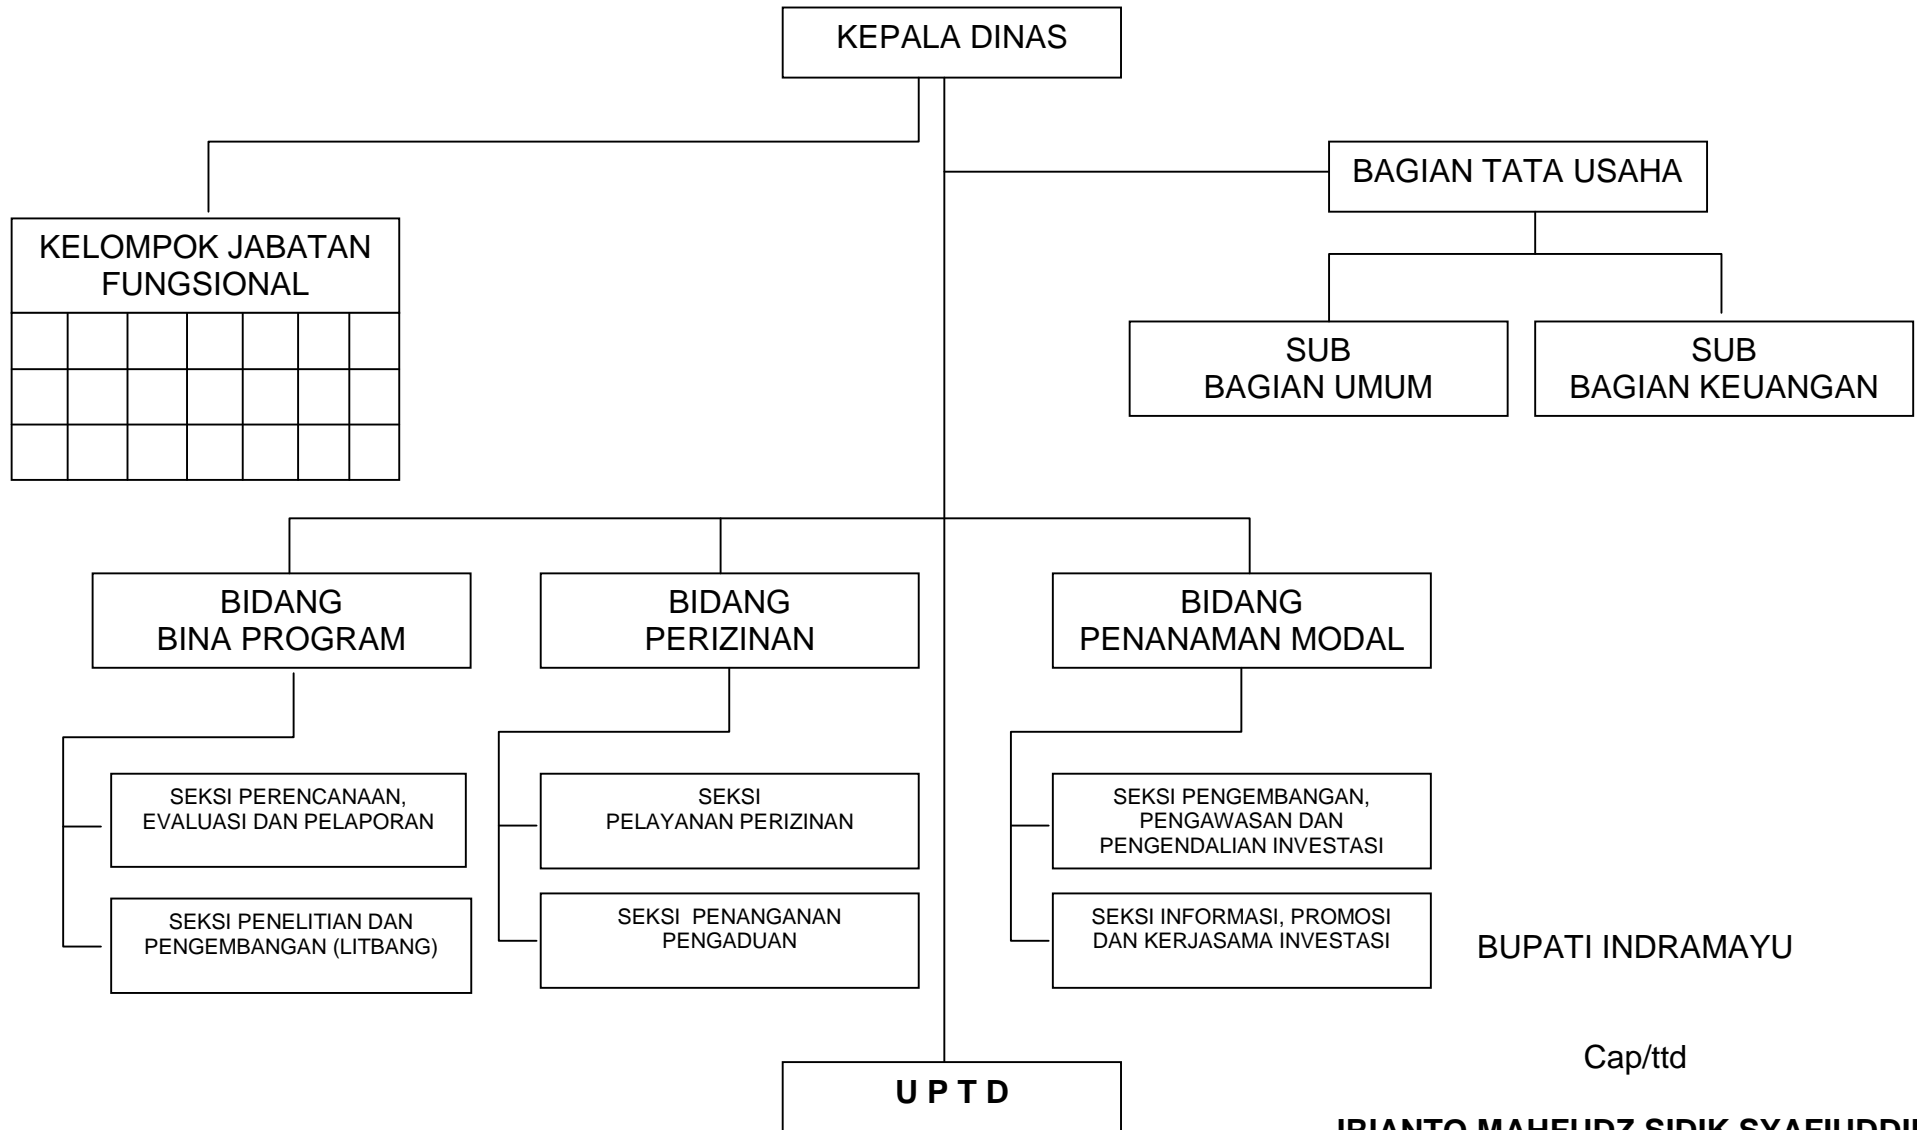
KEPALA DINAS

KELOMPOK JABATAN FUNGSIONAL

BAGIAN TATA USAHA

SUB BAGIAN UMUM

SUB BAGIAN KEUANGAN

BIDANG BINA PROGRAM

BIDANG PERIZINAN

BIDANG PENANAMAN MODAL

SEKSI PERENCANAAN, EVALUASI DAN PELAPORAN

SEKSI PENELITIAN DAN PENGEMBANGAN (LITBANG)

SEKSI PELAYANAN PERIZINAN

SEKSI PENANGANAN PENGADUAN

SEKSI PENGEMBANGAN, PENGAWASAN DAN PENGENDALIAN INVESTASI

SEKSI INFORMASI, PROMOSI DAN KERJASAMA INVESTASI

BUPATI INDRAMAYU

Cap/ttd

U P T D

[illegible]